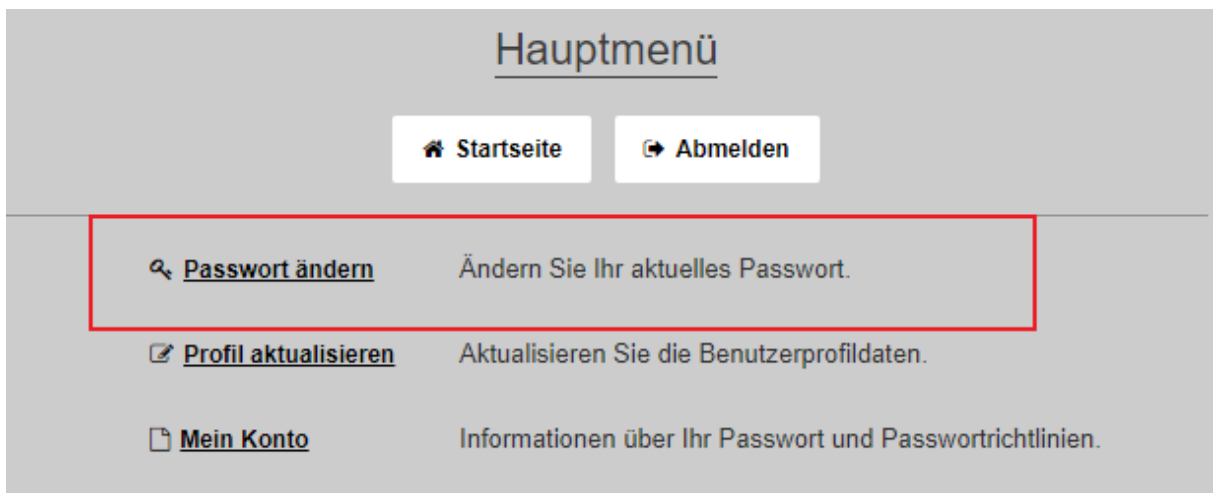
Hauptmenü

Startseite

Abmelden

Passwort ändern Ändern Sie Ihr aktuelles Passwort.

Profil aktualisieren Aktualisieren Sie die Benutzerprofildaten.

Mein Konto Informationen über Ihr Passwort und Passwortrichtlinien.